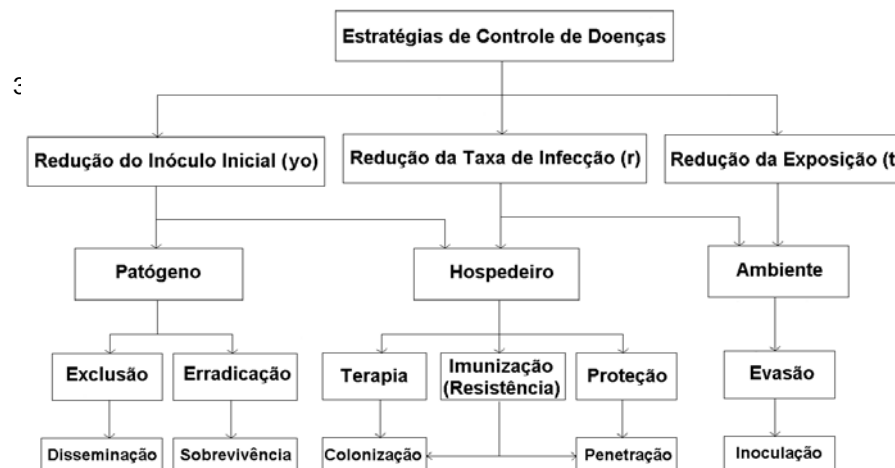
Estratégias de Controle de Doenças

3

Redução do Inóculo Inicial (yo)

Redução da Taxa de Infecção (r)

Redução da Exposição (t

Patógeno

Hospedeiro

Ambiente

Exclusão

Erradicação

Terapia

Imunização (Resistência)

Proteção

Evasão

Disseminação

Sobrevivência

Colonização

Penetração

Inoculação